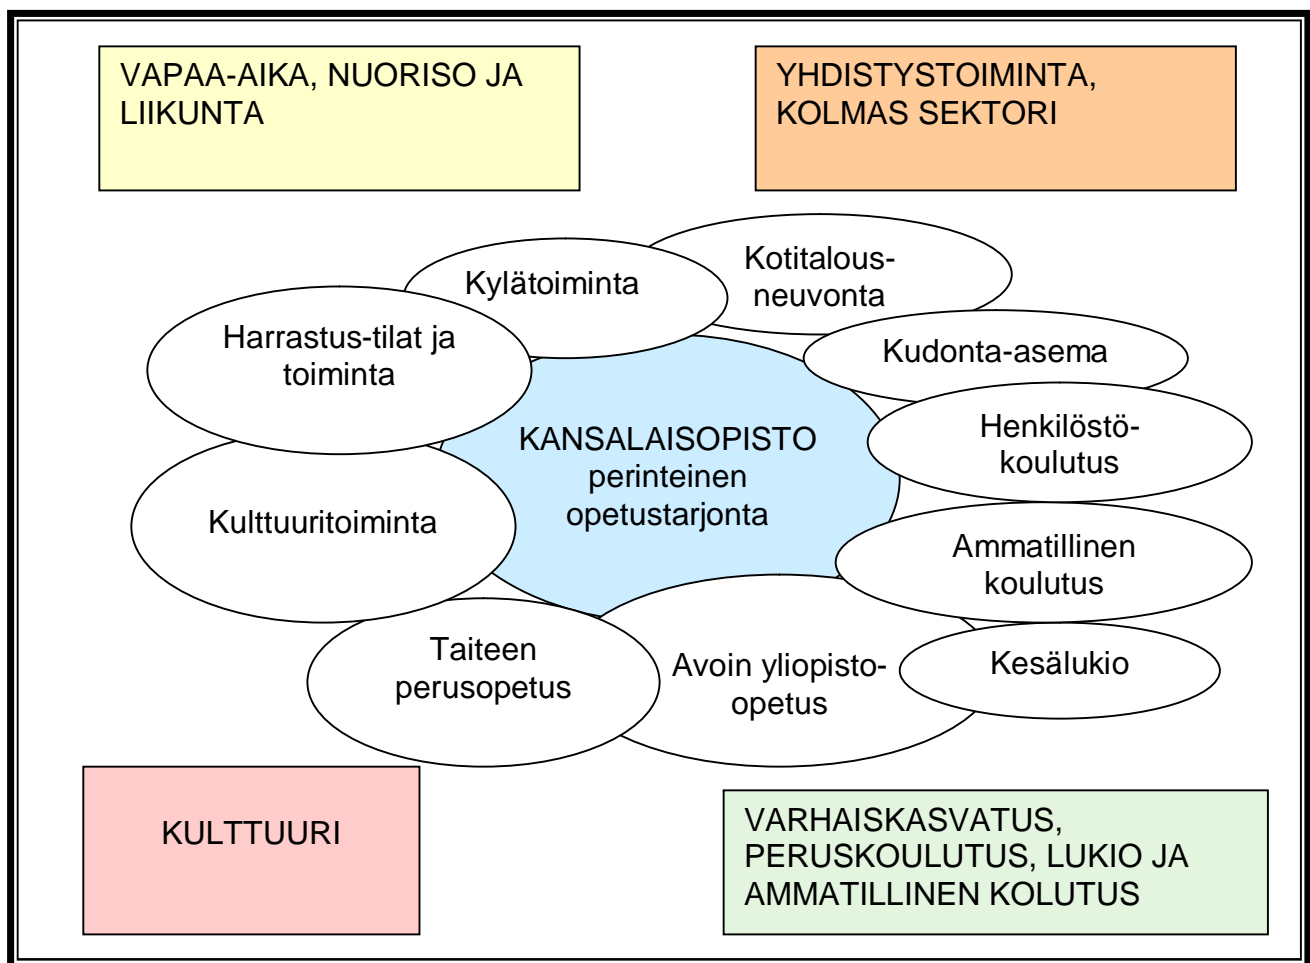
VAPAA-AIKA, NUORISO JA LIIKUNTA

YHDISTYSTOIMINTA, KOLMAS SEKTORI

Kylätoiminta

Kotitalousneuvonta

Harrastus-tilat ja toiminta

Kudonta-asema

KANSALAISOPISTO perinteinen opetustarjonta

Henkilöstökoulutus

Kulttuuritoiminta

Ammatillinen koulutus

Taiteen perusopetus

Avoin yliopistoopetus

Kesälukio

KULTTUURI

VARHAISKASVATUS, PERUSKOULUTUS, LUKIO JA AMMATILLINEN KOLUTUS